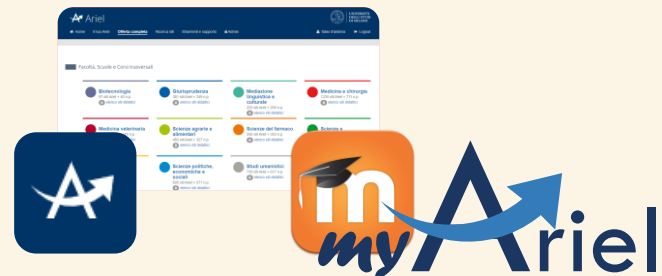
Ariel

UNIVERSITÀ DEGLI STUDI DI MILANO

Home I tuoi Ariel Offerta completa Ricerca siti Strumenti e supporto Admin

Stato il sistema Logout

Facoltà, Scuole e Corsi trasversali

Biotecnologie
elenco siti didattici

Giurisprudenza
elenco siti didattici

Mediazione linguistica e culturale
elenco siti didattici

Medicina e chirurgia
elenco siti didattici

Medicina veterinaria
elenco siti didattici

Scienze agrarie e alimentari
elenco siti didattici

Scienze del farmaco
elenco siti didattici

Scienze e
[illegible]

Scienze politiche, economiche e sociali
elenco siti didattici

Studi umanistici
elenco siti didattici

m

myAriel